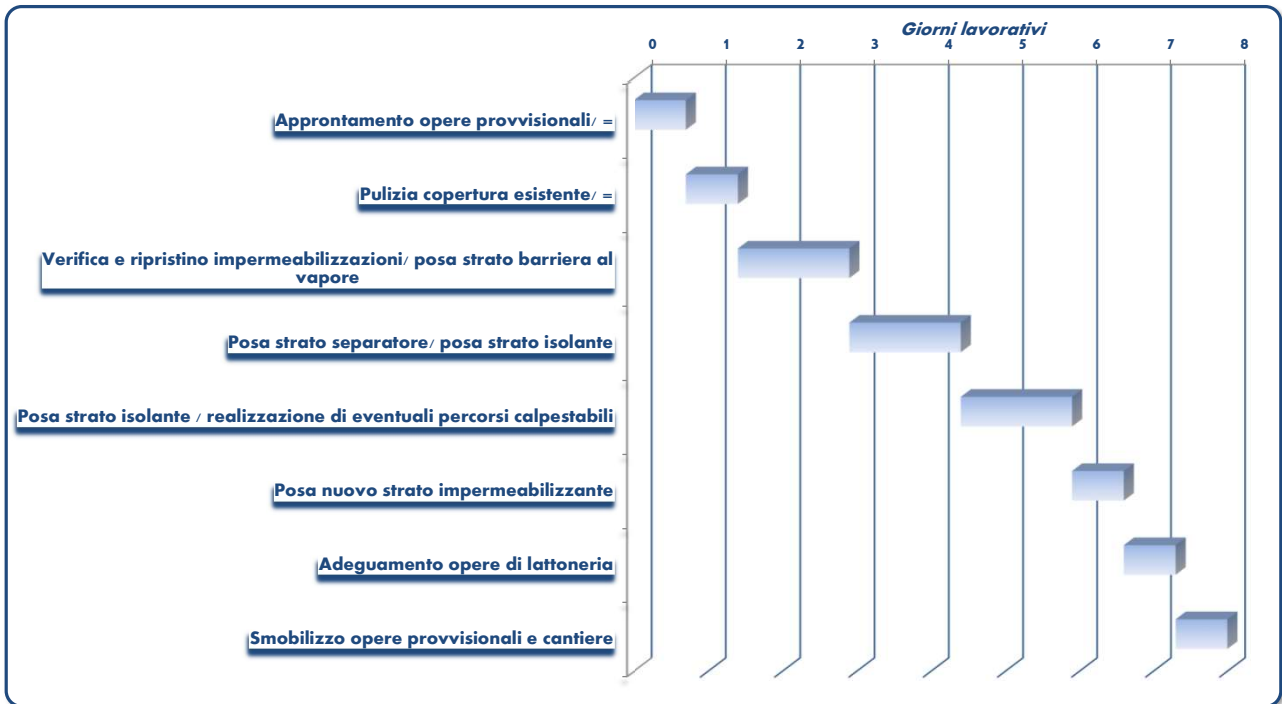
Giorni lavorativi

0 1 2 3 4 5 6 7 8

Approntamento opere provvisionali/ =

Pulizia copertura esistente/ =

Verifica e ripristino impermeabilizzazioni/ posa strato barriera al vapore

Posa strato separatore/ posa strato isolante

Posa strato isolante / realizzazione di eventuali percorsi calpestabili

Posa nuovo strato impermeabilizzante

Adeguamento opere di lattoneria

Smobilizzo opere provvisionali e cantiere